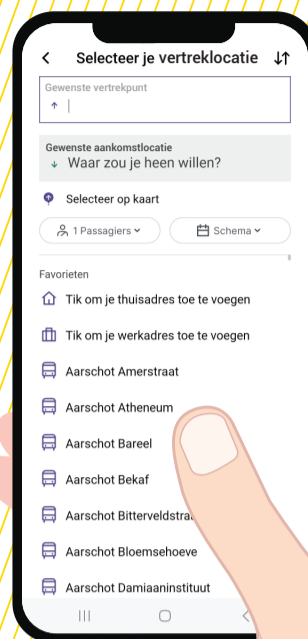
Selecteer je vertreklocatie

Gewenste vertrekpunt

Gewenste aankomstlocatie
Waar zou je heen willen?

Selecteer op kaart

1 Passagiers

Schema

Favorieten

Tik om je thuisadres toe te voegen

Tik om je werkadres toe te voegen

Aarschot Amerstraat

Aarschot Atheneum

Aarschot Bareel

Aarschot Bekaf

Aarschot Bitterveldstra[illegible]

Aarschot Bloemsehoeve

Aarschot Damiaaninstituut